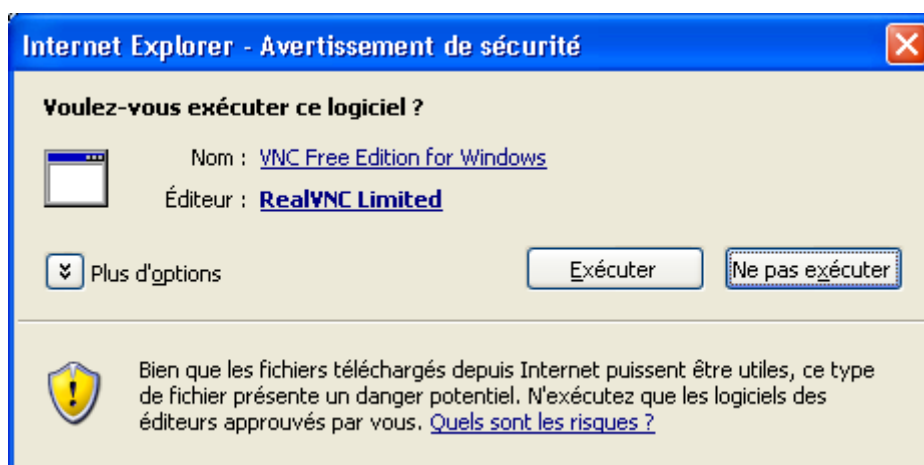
Internet Explorer - Avertissement de sécurité

Voulez-vous exécuter ce logiciel ?

Nom : VNC Free Edition for Windows

Éditeur : RealVNC Limited

Plus d'options

Exécuter

Ne pas exécuter

Bien que les fichiers téléchargés depuis Internet puissent être utiles, ce type de fichier présente un danger potentiel. N'exécutez que les logiciels des éditeurs approuvés par vous. Quels sont les risques ?